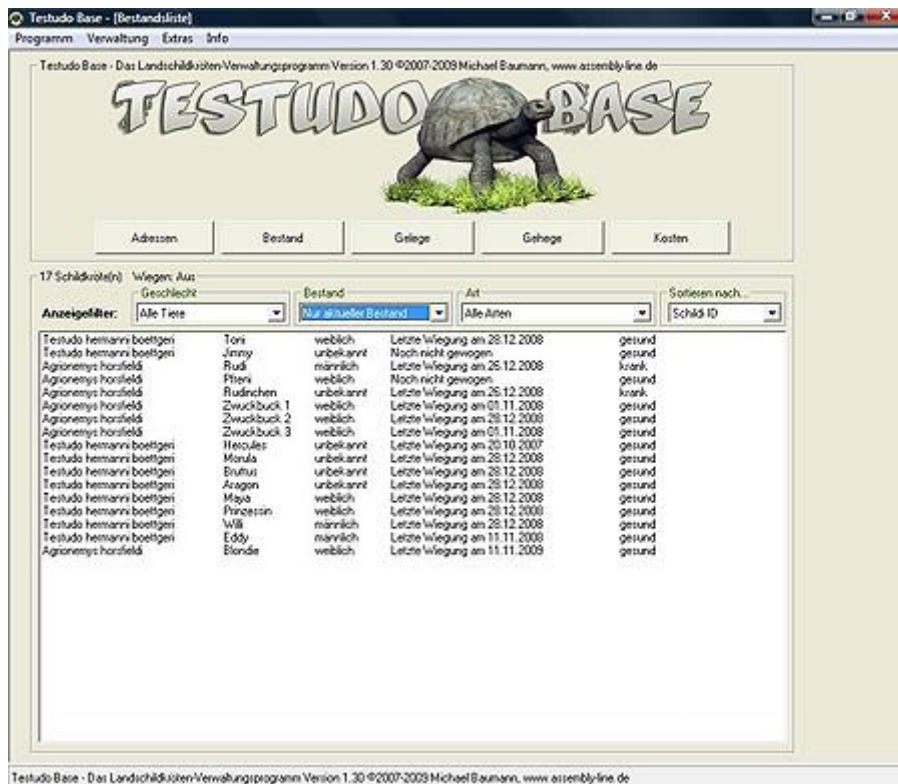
Testudo Base - [Bestandsliste]

Programm Verwaltung Extras Info

Testudo Base - Das Landschildkröten-Verwaltungsprogramm Version 1.30 ©2007-2009 Michael Baumann, www.assembly-line.de

TESTUDO BASE

Adressen Bestand Gelege Gehege Kosten

17 Schildkröte(n) Wiegen: Aus

Anzeigefilter:

Geschlecht: Alle Tiere
Bestand: Nur aktueller Bestand
Art: Alle Arten
Sortieren nach...: Schild ID

| | | | | |
|---|---|---|---|---|
| Testudo hermanni boettgeri | Toni | weiblich | Letzte Wiegung am 28.12.2008 | gesund |
| Testudo hermanni boettgeri | Jimmy | unbekannt | Noch nicht gewogen | gesund |
| Agrionemys horsfieldi | Rudi | männlich | Letzte Wiegung am 26.12.2008 | krank |
| Agrionemys horsfieldi | Ptteni | weiblich | Noch nicht gewogen | gesund |
| Agrionemys horsfieldi | Rudinchen | unbekannt | Letzte Wiegung am 26.12.2008 | krank |
| Agrionemys horsfieldi | Zwuckbuck 1 | weiblich | Letzte Wiegung am 01.11.2008 | gesund |
| Agrionemys horsfieldi | Zwuckbuck 2 | weiblich | Letzte Wiegung am 28.12.2008 | gesund |
| Agrionemys horsfieldi | Zwuckbuck 3 | weiblich | Letzte Wiegung am 01.11.2008 | gesund |
| Testudo hermanni boettgeri | Hercules | unbekannt | Letzte Wiegung am 20.10.2007 | gesund |
| Testudo hermanni boettgeri | Morula | unbekannt | Letzte Wiegung am 28.12.2008 | gesund |
| Testudo hermanni boettgeri | Bruttus | unbekannt | Letzte Wiegung am 28.12.2008 | gesund |
| Testudo hermanni boettgeri | Aragon | unbekannt | Letzte Wiegung am 28.12.2008 | gesund |
| Testudo hermanni boettgeri | Maya | weiblich | Letzte Wiegung am 28.12.2008 | gesund |
| Testudo hermanni boettgeri | Prinzessin | weiblich | Letzte Wiegung am 28.12.2008 | gesund |
| Testudo hermanni boettgeri | Willi | männlich | Letzte Wiegung am 28.12.2008 | gesund |
| Testudo hermanni boettgeri | Eddy | männlich | Letzte Wiegung am 11.11.2008 | gesund |
| Agrionemys horsfieldi | Blondie | weiblich | Letzte Wiegung am 11.11.2009 | gesund |

Testudo Base - Das Landschildkröten-Verwaltungsprogramm Version 1.30 ©2007-2009 Michael Baumann, www.assembly-line.de